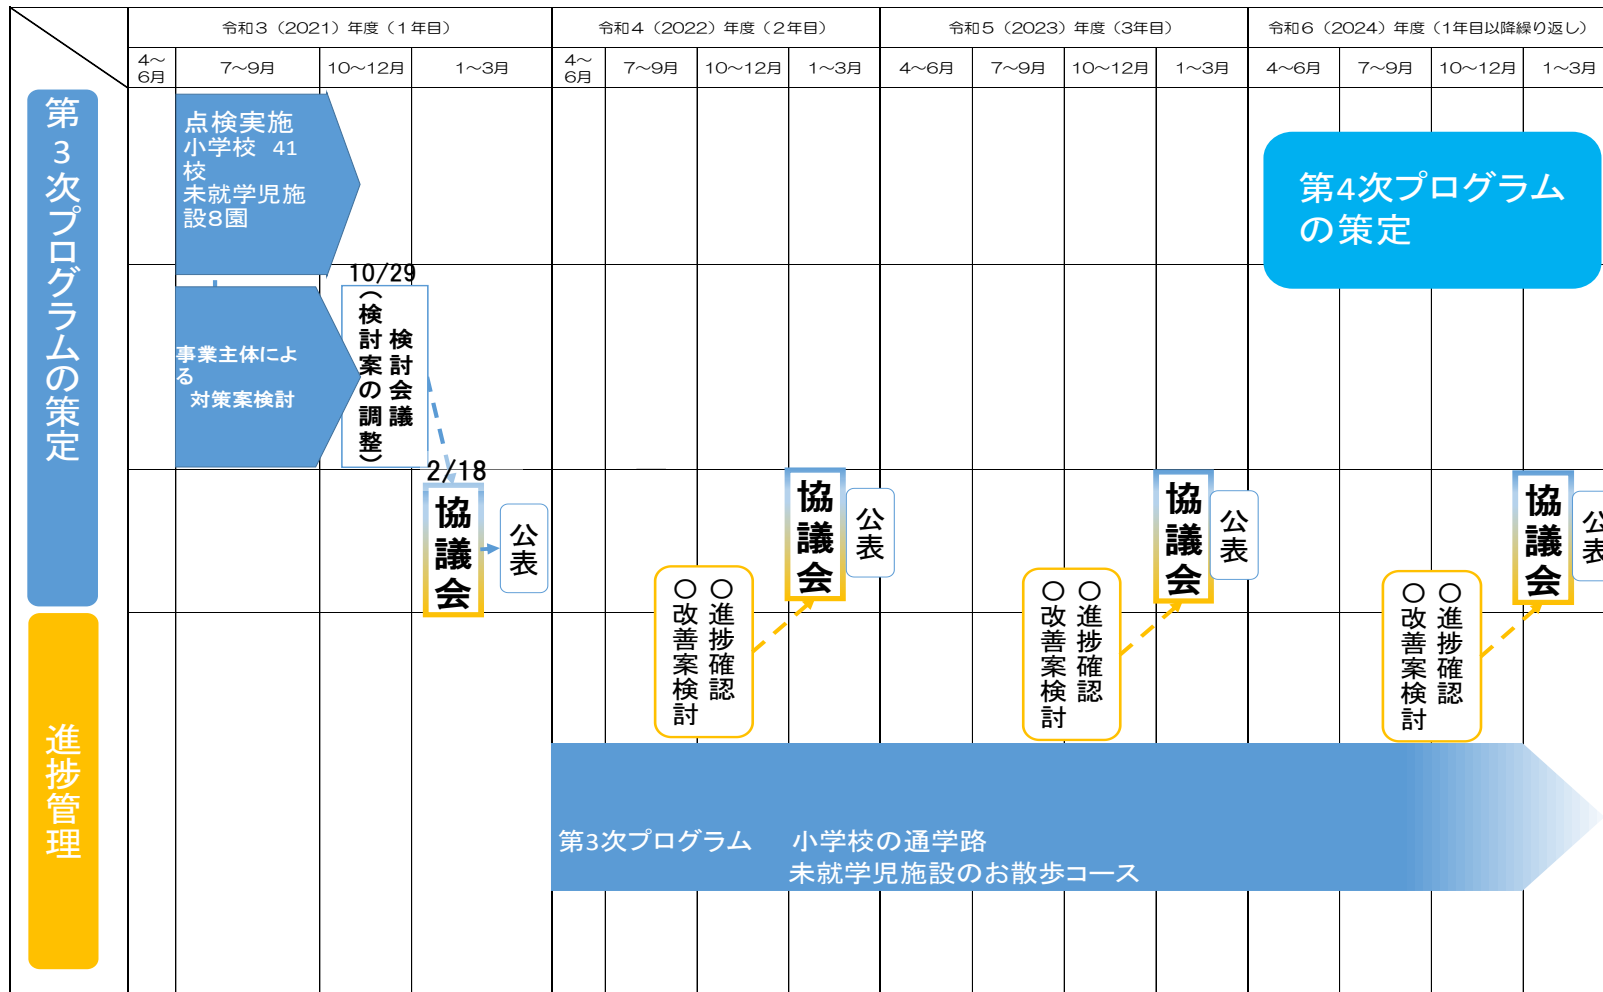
| | 令和３（2021）年度（１年目） | | | | 令和４（2022）年度（２年目） | | | | 令和５（2023）年度（3年目） | | | | 令和６（2024）年度（1年目以降繰り返し） | | | |
|---|---|---|---|---|---|---|---|---|---|---|---|---|---|---|---|---|
| | 4～6月 | 7～9月 | 10～12月 | 1～3月 | 4～6月 | 7～9月 | 10～12月 | 1～3月 | 4～6月 | 7～9月 | 10～12月 | 1～3月 | 4～6月 | 7～9月 | 10～12月 | 1～3月 |

第３次プログラムの策定

点検実施
小学校 41校
未就学児施設８園

事業主体による
対策案検討

10/29
検討会議
（検討案の調整）

2/18
協議会
公表

○進捗確認
○改善案検討

協議会
公表

○進捗確認
○改善案検討

協議会
公表

○進捗確認
○改善案検討

協議会
公表

第4次プログラムの策定

進捗管理

第3次プログラム　小学校の通学路
未就学児施設のお散歩コース